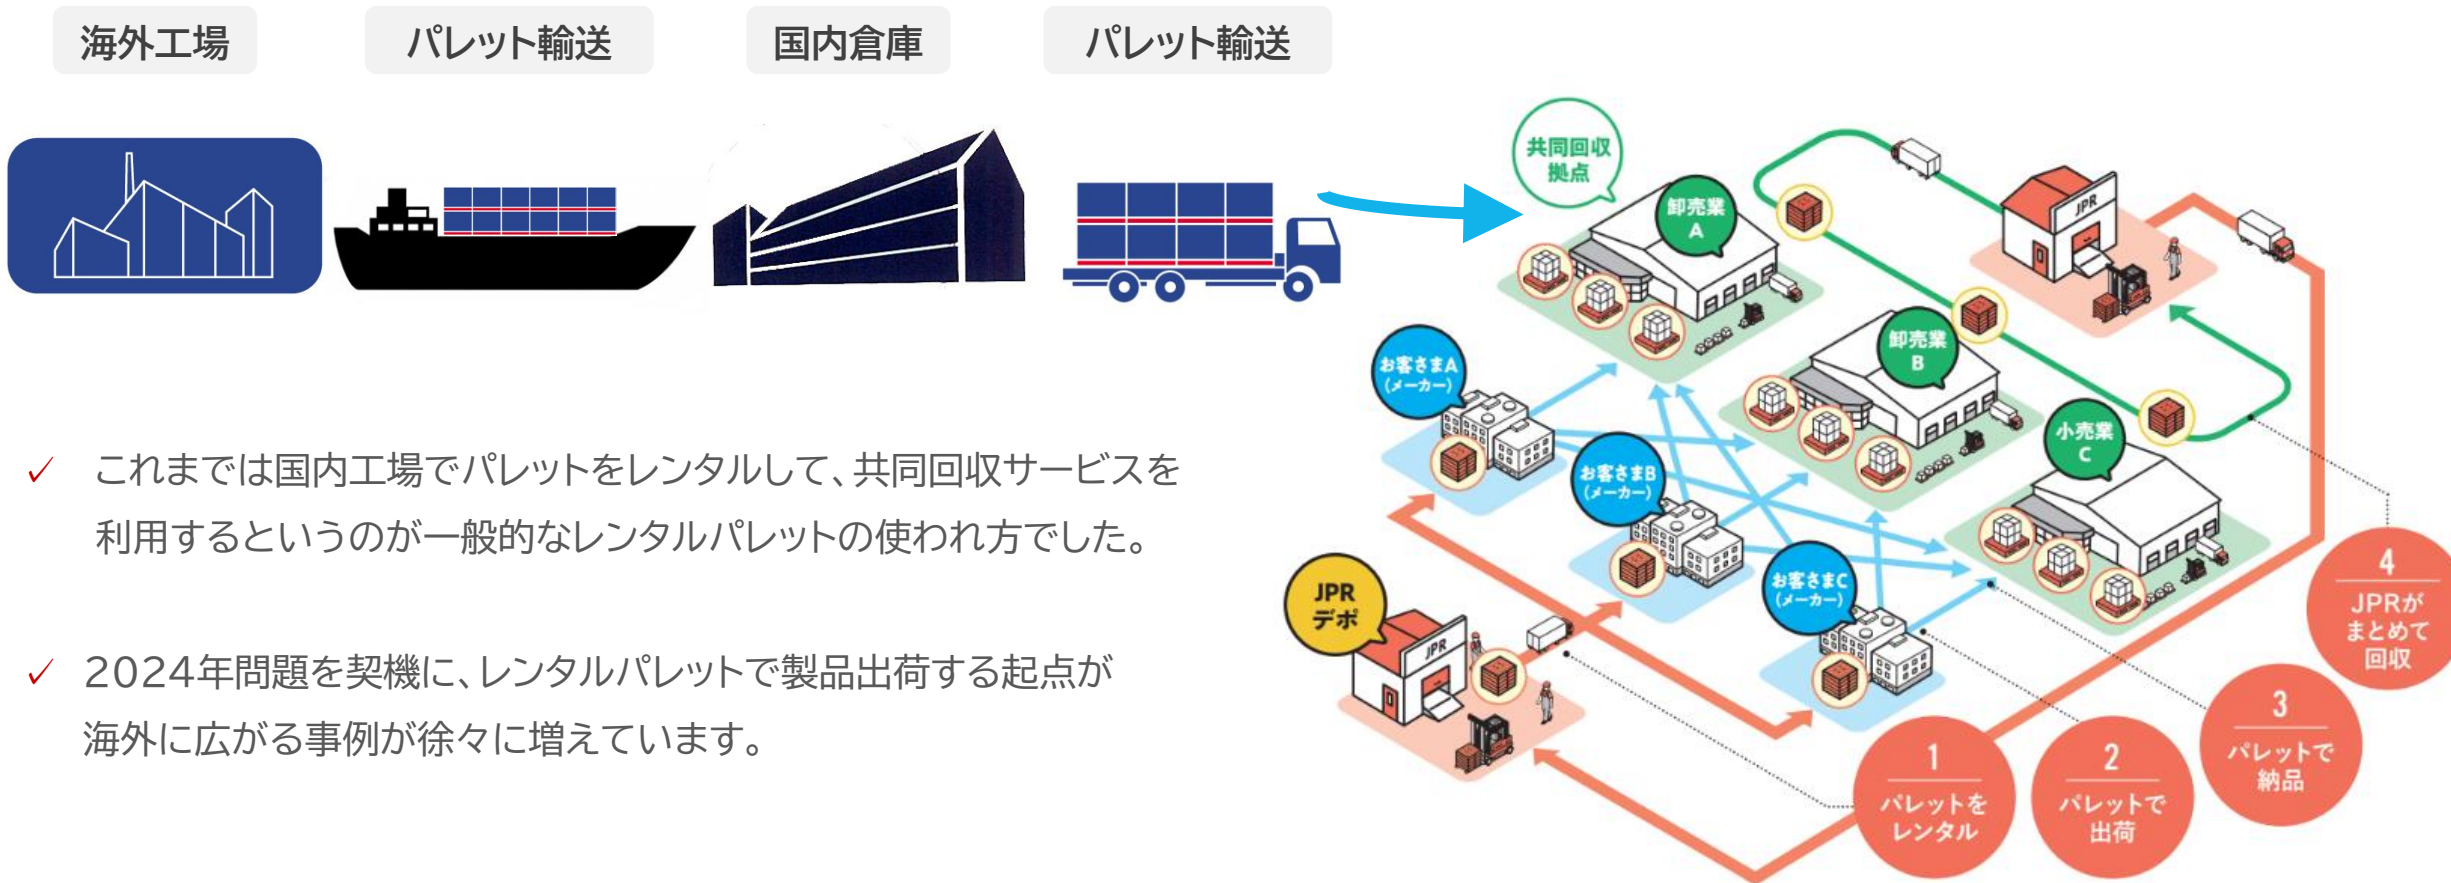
海外工場

パレット輸送

国内倉庫

パレット輸送

✓ これまでは国内工場でパレットをレンタルして、共同回収サービスを利用するというのが一般的なレンタルパレットの使われ方でした。

✓ 2024年問題を契機に、レンタルパレットで製品出荷する起点が海外に広がる事例が徐々に増えています。

共同回収拠点

卸売業A

JPR

卸売業B

小売業C

お客さまA（メーカー）

お客さまB（メーカー）

お客さまC（メーカー）

JPRデポ

JPR

1 パレットをレンタル

2 パレットで出荷

3 パレットで納品

4 JPRがまとめて回収